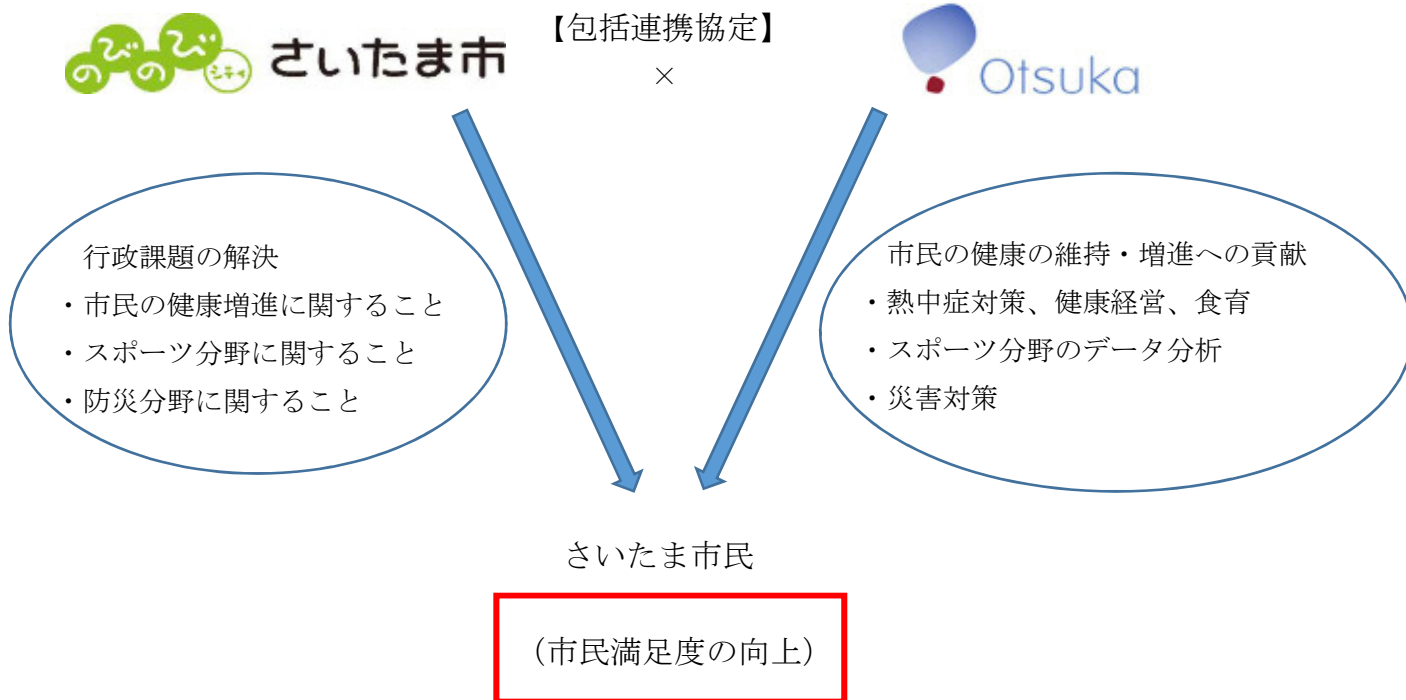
のびのびシティ さいたま市

【包括連携協定】
×

Otsuka

行政課題の解決
・市民の健康増進に関すること
・スポーツ分野に関すること
・防災分野に関すること

市民の健康の維持・増進への貢献
・熱中症対策、健康経営、食育
・スポーツ分野のデータ分析
・災害対策

さいたま市民

（市民満足度の向上）